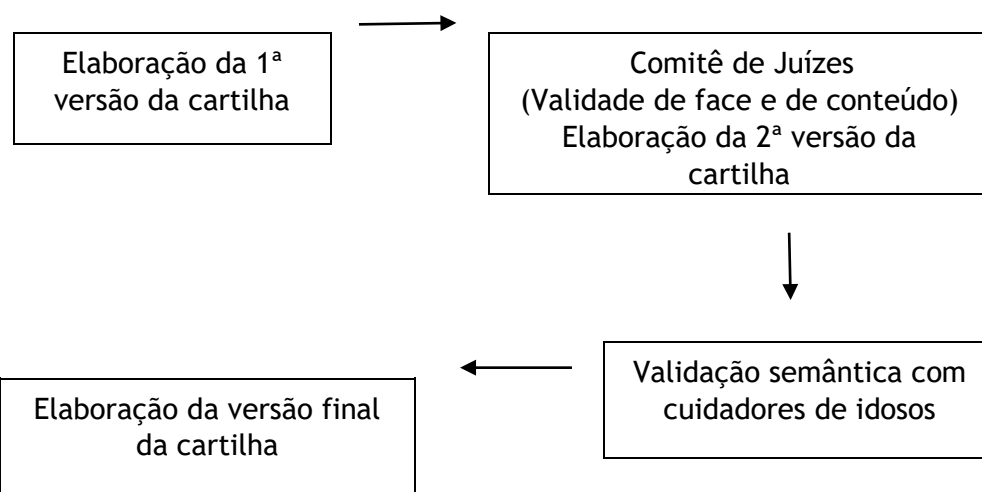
Elaboração da 1ª versão da cartilha

Comitê de Juízes
(Validade de face e de conteúdo)
Elaboração da 2ª versão da cartilha

Validação semântica com cuidadores de idosos

Elaboração da versão final da cartilha